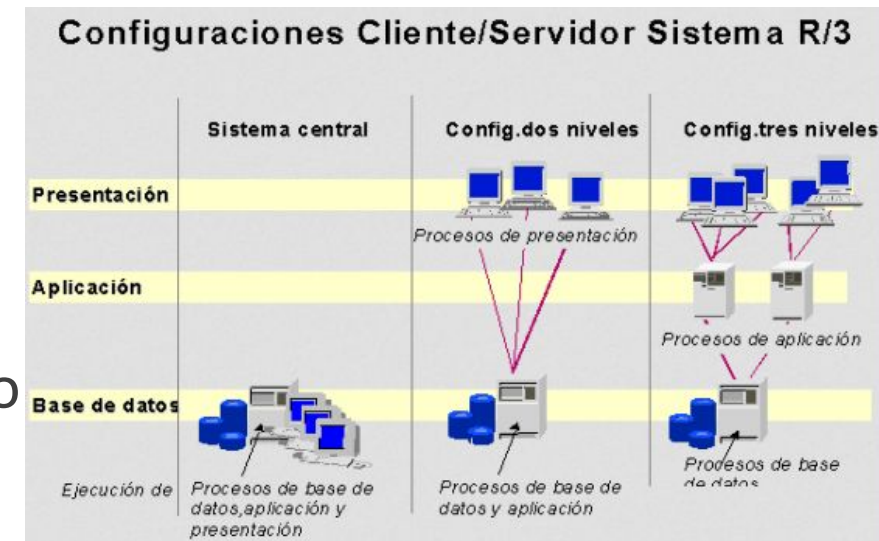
Configuraciones Cliente/Servidor Sistema R/3

| | Sistema central | Config.dos niveles | Config.tres niveles |
|---|---|---|---|
| Presentación | | Procesos de presentación | |
| Aplicación | | | Procesos de aplicación |
| Base de datos | | | Procesos de base de datos |
| Ejecución de | Procesos de base de datos,aplicación y presentación | Procesos de base de datos y aplicación | |

o